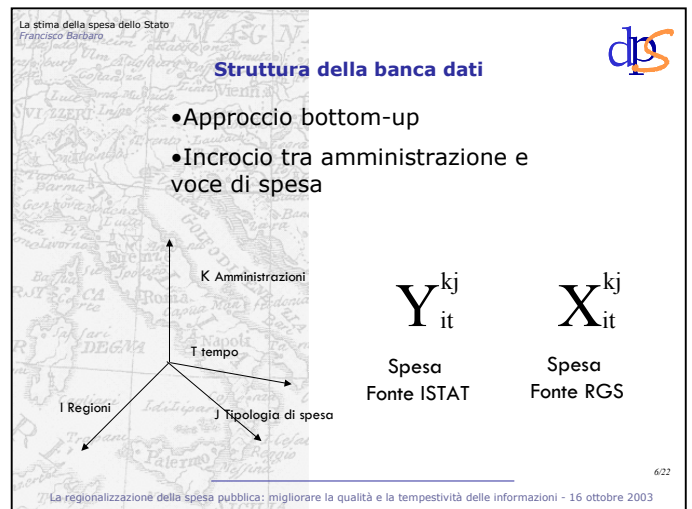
La stima della spesa dello Stato
Francisco Barbaro

dps

Struttura della banca dati

•Approccio bottom-up

•Incrocio tra amministrazione e voce di spesa

K Amministrazioni

T tempo

I Regioni

J Tipologia di spesa

$Y_{it}^{kj}$

$X_{it}^{kj}$

Spesa
Fonte ISTAT

Spesa
Fonte RGS

6/22

La regionalizzazione della spesa pubblica: migliorare la qualità e la tempestività delle informazioni - 16 ottobre 2003